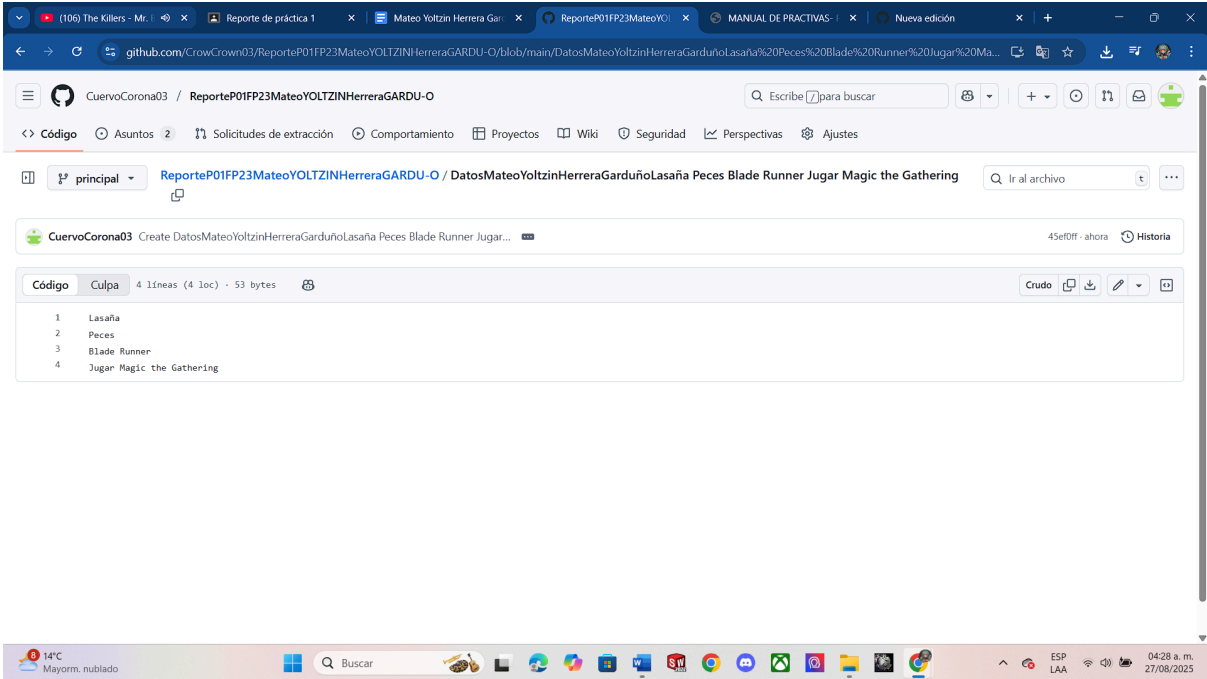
(106) The Killers - Mr. I × | Reporte de práctica 1 × | Mateo Yoltzin Herrera Gar × | ReporteP01FP23MateoYO × | MANUAL DE PRACTIVAS- × | Nueva edición × | +

github.com/CrowCrown03/ReporteP01FP23MateoYOLTZINHerreraGARDU-O/blob/main/DatosMateoYoltzinHerreraGarduñoLasaña%20Peces%20Blade%20Runner%20Jugar%20Ma...

CuervoCorona03 / ReporteP01FP23MateoYOLTZINHerreraGARDU-O

Escribe / para buscar

Código | Asuntos 2 | Solicitudes de extracción | Comportamiento | Proyectos | Wiki | Seguridad | Perspectivas | Ajustes

principal

ReporteP01FP23MateoYOLTZINHerreraGARDU-O / DatosMateoYoltzinHerreraGarduñoLasaña Peces Blade Runner Jugar Magic the Gathering

Ir al archivo t

CuervoCorona03 Create DatosMateoYoltzinHerreraGarduñoLasaña Peces Blade Runner Jugar...

45ef0ff · ahora Historia

Código Culpa 4 líneas (4 loc) · 53 bytes

Crudo

1 Lasaña
2 Peces
3 Blade Runner
4 Jugar Magic the Gathering

14°C
Mayorm. nublado

Buscar

ESP
LAA

04:28 a. m.
27/08/2025